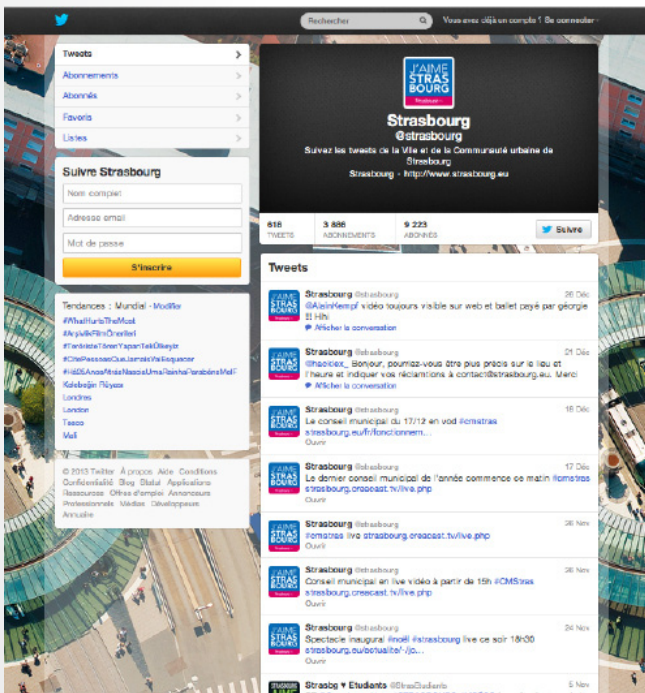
Rechercher
Vous avez déjà un compte ? Se connecter

Tweets
Abonnements
Abonnés
Favoris
Listes

Suivre Strasbourg
Nom complet
Adresse email
Mot de passe
S'inscrire

Tendances : Mundial · Modifier
#WhatHurtsTheMost
#ArjaikFilmOnerileri
#TanrinizaTikeenYapanTekUlkeyiz
#CitePessoasQueJamaisVaiEsquecer
#ViiDLAnosAtrasNascisUmaRainhaParabénsMelF
Kelebeğin Rüyası
Londres
London
Tesco
Mali

© 2013 Twitter À propos Aide Conditions Confidentialité Blog Statut Applications Ressources Offres d'emploi Annonceurs Professionnels Médias Développeurs Annuaire

J'AIME STRASBOURG
Strasbourg
@strasbourg
Suivez les tweets de la Ville et de la Communauté urbaine de Strasbourg
Strasbourg · http://www.strasbourg.eu

616 TWEETS
3 888 ABONNEMENTS
9 223 ABONNÉS
Suivre

Tweets

Strasbourg @strasbourg 26 Déc
@AlainKempf vidéo toujours visible sur web et ballet payé par géorgie !! Hihi
Afficher la conversation

Strasbourg @strasbourg 21 Déc
@hpeicex_ Bonjour, pourriez-vous être plus précis sur le lieu et l'heure et indiquer vos réclamations à contact@strasbourg.eu. Merci
Afficher la conversation

Strasbourg @strasbourg 18 Déc
Le conseil municipal du 17/12 en vod #cmstras strasbourg.eu/fr/fonctionnem...
Ouvrir

Strasbourg @strasbourg 17 Déc
Le dernier conseil municipal de l'année commence ce matin #cmstras strasbourg.creacast.tv/live.php
Ouvrir

Strasbourg @strasbourg 26 Nov
#cmstras live strasbourg.creacast.tv/live.php
Ouvrir

Strasbourg @strasbourg 26 Nov
Conseil municipal en live vidéo à partir de 15h #CMStras strasbourg.creacast.tv/live.php
Ouvrir

Strasbourg @strasbourg 24 Nov
Spectacle inaugural #noël #strasbourg live ce soir 18h30 strasbourg.eu/actualite/-/jo...
Ouvrir

Strasbg ♥ Etudiants @StrasEtudiants 5 Nov